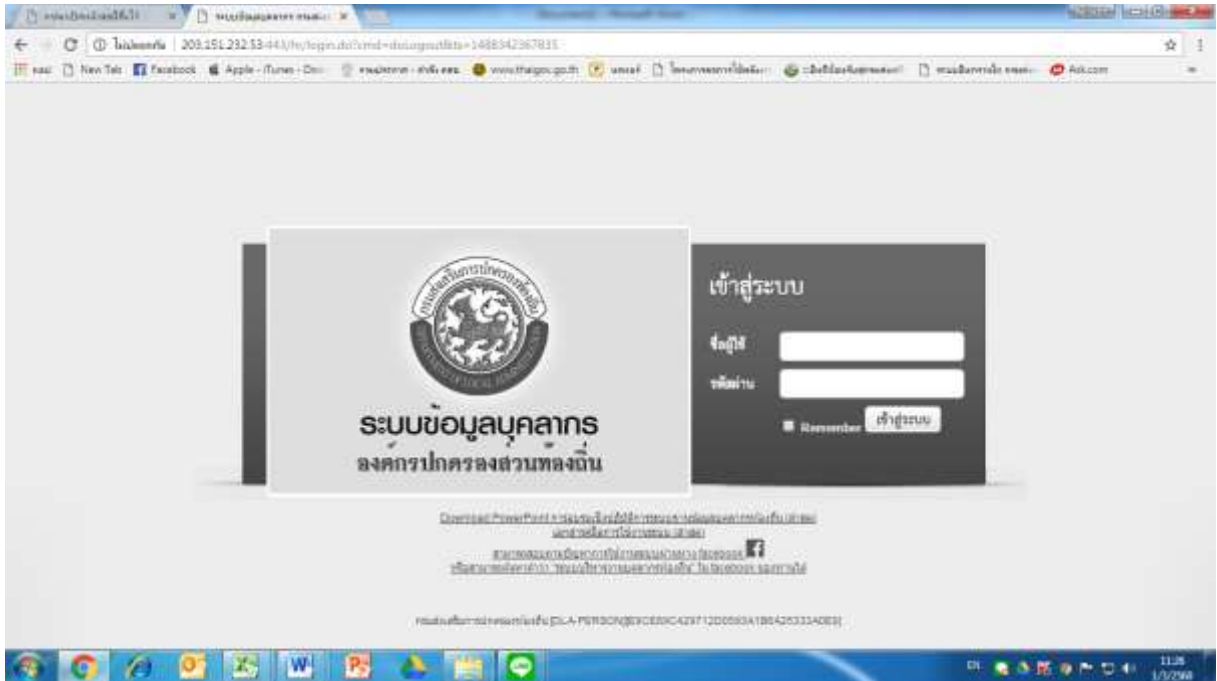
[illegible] | ระบบข้อมูลบุคลากร กรมส่ง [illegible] ×

ไม่ปลอดภัย | 203.151.232.53:443/hr/login.do?cmd=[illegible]

แอป New Tab Facebook Apple - iTunes - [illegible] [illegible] www.thaigov.go.th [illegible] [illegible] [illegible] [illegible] Ask.com

เข้าสู่ระบบ

ชื่อผู้ใช้

รหัสผ่าน

Remember

เข้าสู่ระบบ

ระบบข้อมูลบุคลากร

องค์กรปกครองส่วนท้องถิ่น

Download PowerPoint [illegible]

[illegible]

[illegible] facebook

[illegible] facebook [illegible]

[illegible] [DLA-PERSON][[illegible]]

EN 11:26 1/3/2560